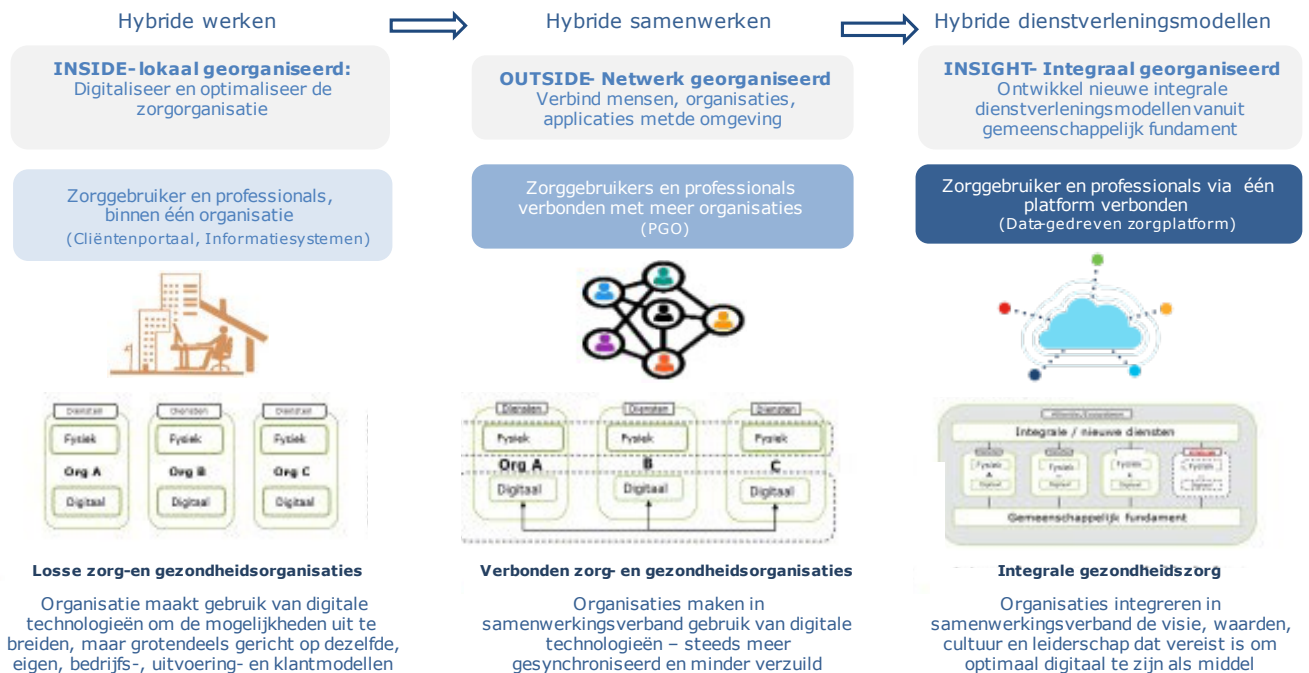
Hybride werken

INSIDE- lokaal georganiseerd: Digitaliseer en optimaliseer de zorgorganisatie

Zorggebruiker en professionals, binnen één organisatie (Cliëntenportaal, Informatiesystemen)

| Diensten | Diensten | Diensten |
|---|---|---|
| Fysiek | Fysiek | Fysiek |
| Org A | Org B | Org C |
| Digitaal | Digitaal | Digitaal |

Losse zorg-en gezondheidsorganisaties

Organisatie maakt gebruik van digitale technologieën om de mogelijkheden uit te breiden, maar grotendeels gericht op dezelfde, eigen, bedrijfs-, uitvoering- en klantmodellen

Hybride samenwerken

OUTSIDE- Netwerk georganiseerd Verbind mensen, organisaties, applicaties metde omgeving

Zorggebruikers en professionals verbonden met meer organisaties (PGO)

| Diensten | Diensten | Diensten |
|---|---|---|
| Fysiek | Fysiek | Fysiek |
| Org A | B | C |
| Digitaal | Digitaal | Digitaal |

Verbonden zorg- en gezondheidsorganisaties

Organisaties maken in samenwerkingsverband gebruik van digitale technologieën – steeds meer gesynchroniseerd en minder verzuild

Hybride dienstverleningsmodellen

INSIGHT- Integraal georganiseerd Ontwikkel nieuwe integrale dienstverleningsmodellen vanuit gemeenschappelijk fundament

Zorggebruiker en professionals via één platform verbonden (Data-gedreven zorgplatform)

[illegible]
Integrale / nieuwe diensten
Fysiek
Digitaal
Fysiek
Digitaal
Fysiek
Digitaal
Fysiek
Digitaal
Gemeenschappelijk fundament

Integrale gezondheidszorg

Organisaties integreren in samenwerkingsverband de visie, waarden, cultuur en leiderschap dat vereist is om optimaal digitaal te zijn als middel